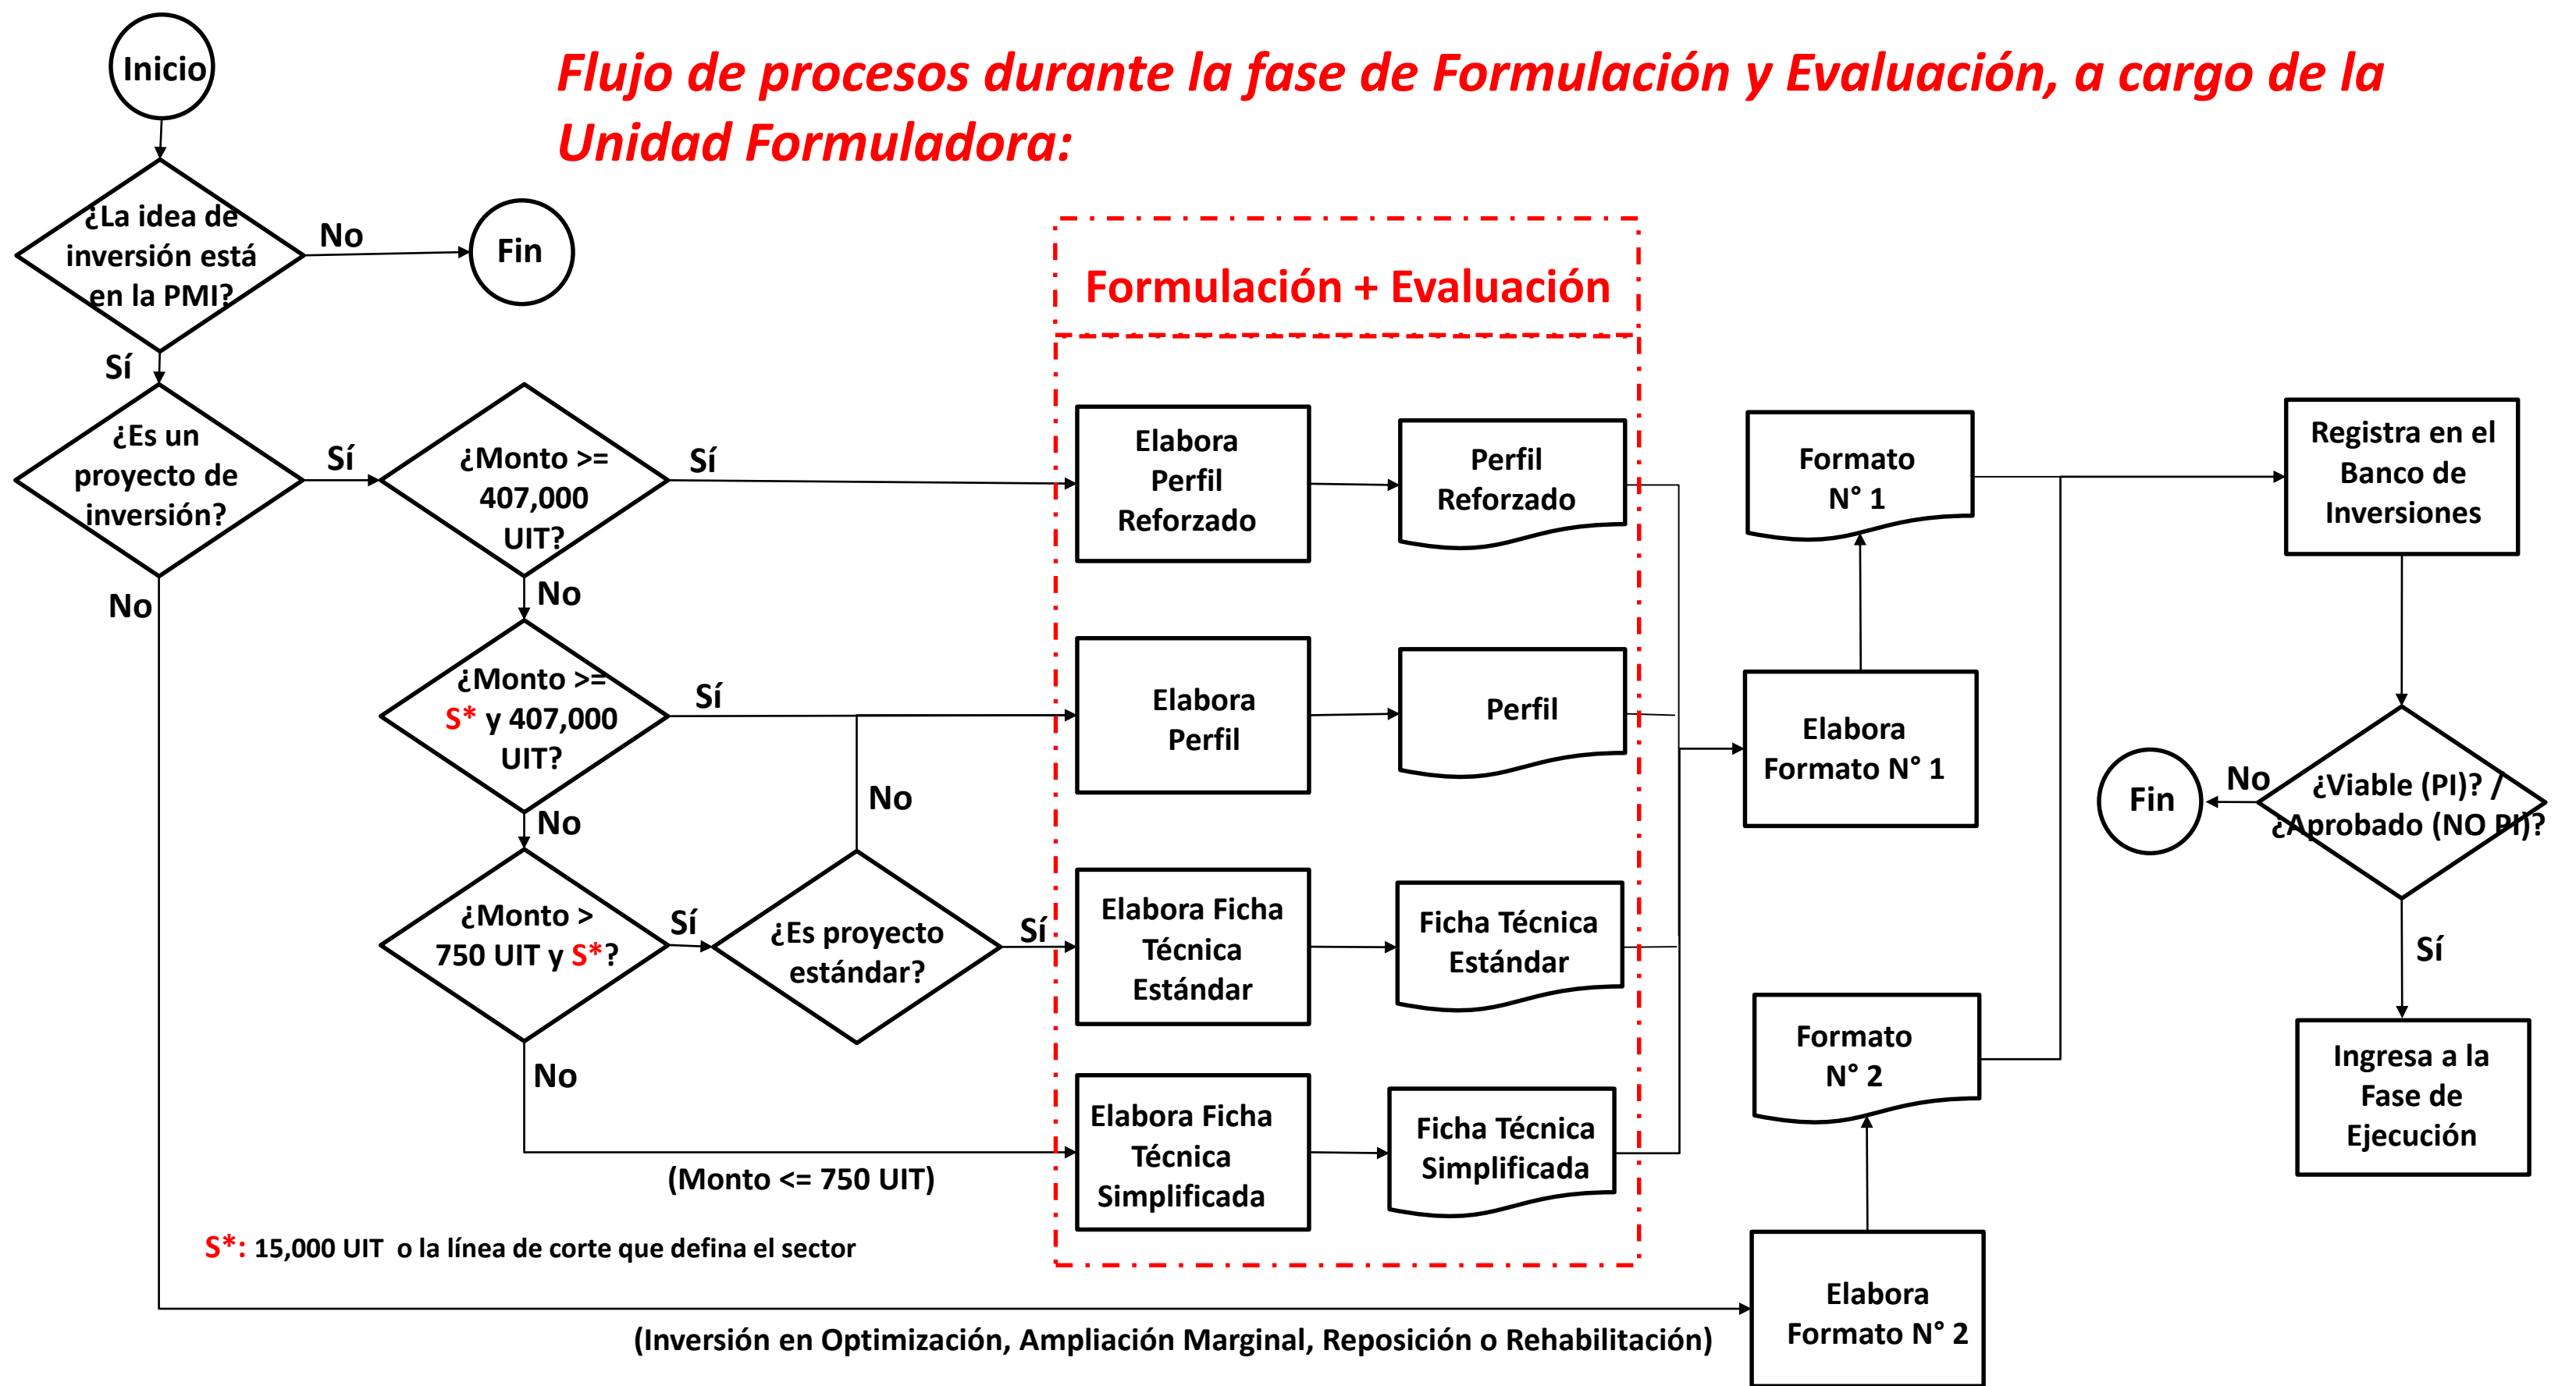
Flujo de procesos durante la fase de Formulación y Evaluación, a cargo de la Unidad Formuladora:

Inicio

¿La idea de inversión está en la PMI?

No

Fin

Sí

¿Es un proyecto de inversión?

Sí

¿Monto >= 407,000 UIT?

Sí

No

No

¿Monto >= S* y 407,000 UIT?

Sí

No

No

¿Monto > 750 UIT y S*?

Sí

¿Es proyecto estándar?

Sí

No

(Monto <= 750 UIT)

S*: 15,000 UIT o la línea de corte que defina el sector

Formulación + Evaluación

Elabora Perfil Reforzado

Perfil Reforzado

Elabora Perfil

Perfil

Elabora Ficha Técnica Estándar

Ficha Técnica Estándar

Elabora Ficha Técnica Simplificada

Ficha Técnica Simplificada

Formato N° 1

Elabora Formato N° 1

Formato N° 2

Elabora Formato N° 2

(Inversión en Optimización, Ampliación Marginal, Reposición o Rehabilitación)

Registra en el Banco de Inversiones

Fin

No

¿Viable (PI)? / ¿Aprobado (NO PI)?

Sí

Ingresa a la Fase de Ejecución